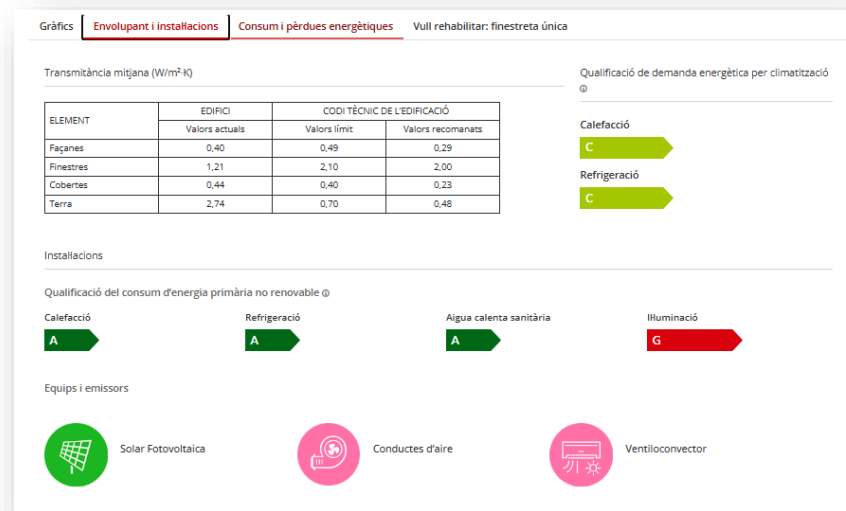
Gràfics | Envolupant i installacions | Consum i pèrdues energètiques | Vull rehabilitar: finestreta única

Transmitància mitjana (W/m²·K)

| ELEMENT | EDIFICI | CODI TÈCNIC DE L'EDIFICACIÓ | |
|---|---|---|---|
| | Valors actuals | Valors límit | Valors recomanats |
| Façanes | 0,40 | 0,49 | 0,29 |
| Finestres | 1,21 | 2,10 | 2,00 |
| Cobertes | 0,44 | 0,40 | 0,23 |
| Terra | 2,74 | 0,70 | 0,48 |

Qualificació de demanda energètica per climatització

Calefacció
C

Refrigeració
C

Installacions

Qualificació del consum d'energia primària no renovable

Calefacció
A

Refrigeració
A

Aigua calenta sanitària
A

Il·luminació
G

Equips i emissors

Solar Fotovoltaica

Conductes d'aire

Ventiloconvector